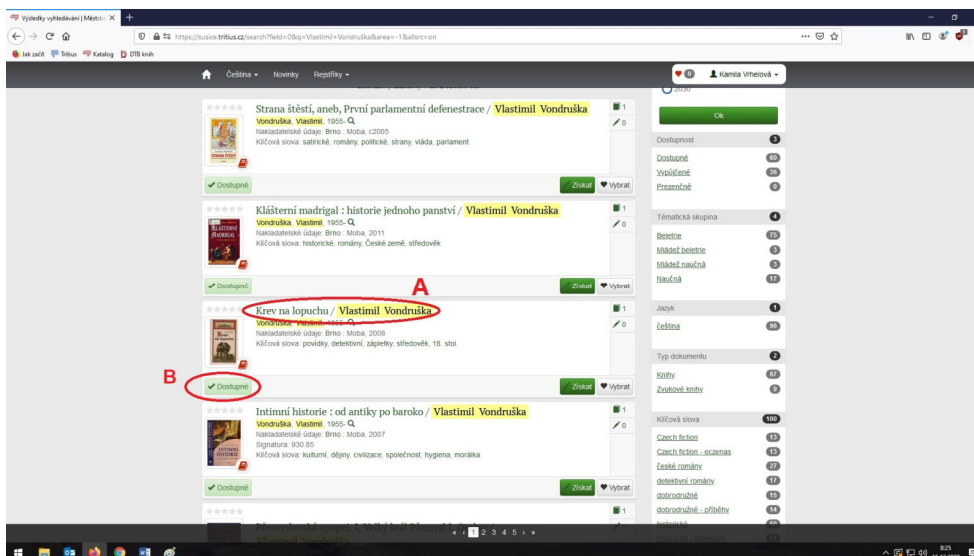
Výsledky vyhledávání | Městsk ×  +

https://susice.tritius.cz/search?field=0&q=Vlastimil+Vondruška&area=-1&allsrc=on

Jak začít  Tritius  Katalog  DTB knih

Čeština ▾  Novinky  Rejstříky ▾

0  Kamila Vrhelová ▾

Strana štěstí, aneb, První parlamentní defenestrace / Vlastimil Vondruška
Vondruška, Vlastimil, 1955-
Nakladatelské údaje: Brno : Moba, c2005
Klíčová slova: satirické, romány, politické, strany, vláda, parlament
1
0
Dostupné
Získat  Vybrat

Klášterní madrigal : historie jednoho panství / Vlastimil Vondruška
Vondruška, Vlastimil, 1955-
Nakladatelské údaje: Brno : Moba, 2011
Klíčová slova: historické, romány, České země, středověk
1
0
Dostupné
Získat  Vybrat

A

Krev na lopuchu / Vlastimil Vondruška
Vondruška, Vlastimil, 1955-
Nakladatelské údaje: Brno : Moba, 2008
Klíčová slova: povídky, detektivní, zápletky, středověk, 18. stol.
1
0
B
Dostupné
Získat  Vybrat

Intimní historie : od antiky po baroko / Vlastimil Vondruška
Vondruška, Vlastimil, 1955-
Nakladatelské údaje: Brno : Moba, 2007
Signatura: 930.85
Klíčová slova: kulturní, dějiny, civilizace, společnost, hygiena, morálka
1
0
Dostupné
Získat  Vybrat

1 2 3 4 5 › »

2030
Ok

Dostupnost 3
Dostupné 60
Vypůjčené 36
Prezenčně 0

Tématická skupina 4
Beletrie 75
Mládež beletrie 3
Mládež naučná 3
Naučná 17

Jazyk 1
čeština 96

Typ dokumentu 2
Knihy 87
Zvukové knihy 9

Klíčová slova 100
Czech fiction 13
Czech fiction - eczenas 13
české romány 27
detektivní romány 17
dobrodružné 15
dobrodružné - příběhy 14
historické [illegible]

8:25